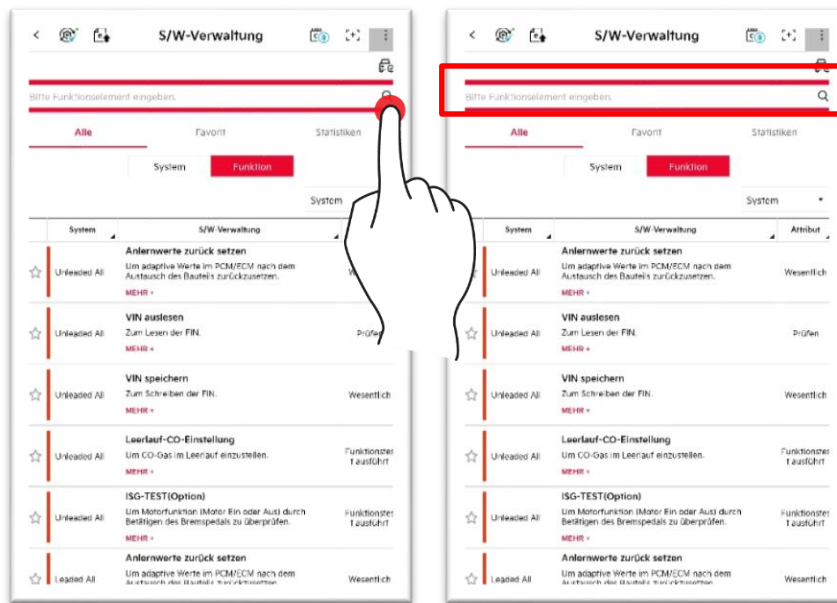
S/W-Verwaltung

Bitte Funktionselement eingeben.

Alle | Favorit | Statistiken

System | Funktion

System

| System | S/W-Verwaltung | |
|---|---|---|
| Unleaded All | Anlernwerte zurück setzen Um adaptive Werte im PCM/ECM nach dem Austausch des Bauteils zurückzusetzen. MEHR + | W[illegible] |
| Unleaded All | VIN auslesen Zum Lesen der FIN. MEHR + | Prüfen |
| Unleaded All | VIN speichern Zum Schreiben der FIN. MEHR + | Wesentlich |
| Unleaded All | Leerlauf-CO-Einstellung Um CO-Gas im Leerlauf einzustellen. MEHR + | Funktionstest ausführt |
| Unleaded All | ISG-TEST(Option) Um Motorfunktion (Motor Ein oder Aus) durch Betätigen des Bremspedals zu überprüfen. MEHR + | Funktionstest ausführt |
| Leaded All | Anlernwerte zurück setzen Um adaptive Werte im PCM/ECM nach dem Austausch des Bauteils zurückzusetzen. | Wesentlich |

S/W-Verwaltung

Bitte Funktionselement eingeben.

Alle | Favorit | Statistiken

System | Funktion

System

| System | S/W-Verwaltung | Attribut |
|---|---|---|
| Unleaded All | Anlernwerte zurück setzen Um adaptive Werte im PCM/ECM nach dem Austausch des Bauteils zurückzusetzen. MEHR + | Wesentlich |
| Unleaded All | VIN auslesen Zum Lesen der FIN. MEHR + | Prüfen |
| Unleaded All | VIN speichern Zum Schreiben der FIN. MEHR + | Wesentlich |
| Unleaded All | Leerlauf-CO-Einstellung Um CO-Gas im Leerlauf einzustellen. MEHR + | Funktionstest ausführt |
| Unleaded All | ISG-TEST(Option) Um Motorfunktion (Motor Ein oder Aus) durch Betätigen des Bremspedals zu überprüfen. MEHR + | Funktionstest ausführt |
| Leaded All | Anlernwerte zurück setzen Um adaptive Werte im PCM/ECM nach dem Austausch des Bauteils zurückzusetzen. | Wesentlich |